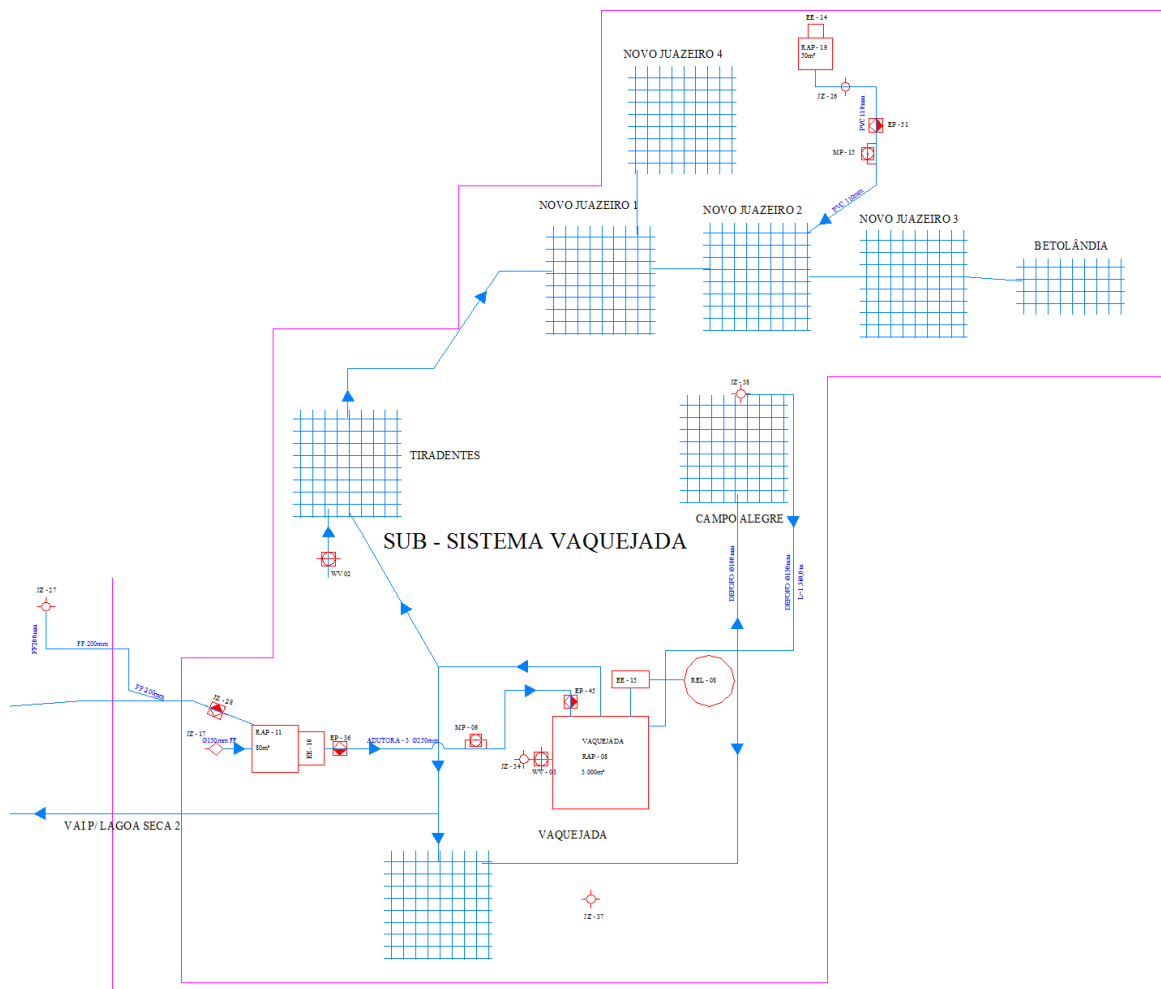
EE - 14
RAP - 19
50m³
JZ - 26
PVC 110mm
EP - 51
MP - 15
NOVO JUAZEIRO 4
PVC 110mm
NOVO JUAZEIRO 1
NOVO JUAZEIRO 2
NOVO JUAZEIRO 3
BETOLÂNDIA
JZ - 38
TIRADENTES
CAMPO ALEGRE
SUB - SISTEMA VAQUEJADA
WV 02
DEFOFO Ø160mm
DEFOFO Ø150mm
L= 1.340,0m
JZ - 27
FF 200mm
FF 200mm
FF 200mm
JZ - 28
EP - 45
EE - 13
REL - 08
JZ - 17
Ø150mm FF
RAP - 11
80m³
EE - 10
EP - 36
ADUTORA - 3 Ø250mm
MP - 06
VAQUEJADA
RAP - 08
3.000m³
JZ - 34
WV - 03
VAI P/ LAGOA SECA 2
VAQUEJADA
JZ - 37